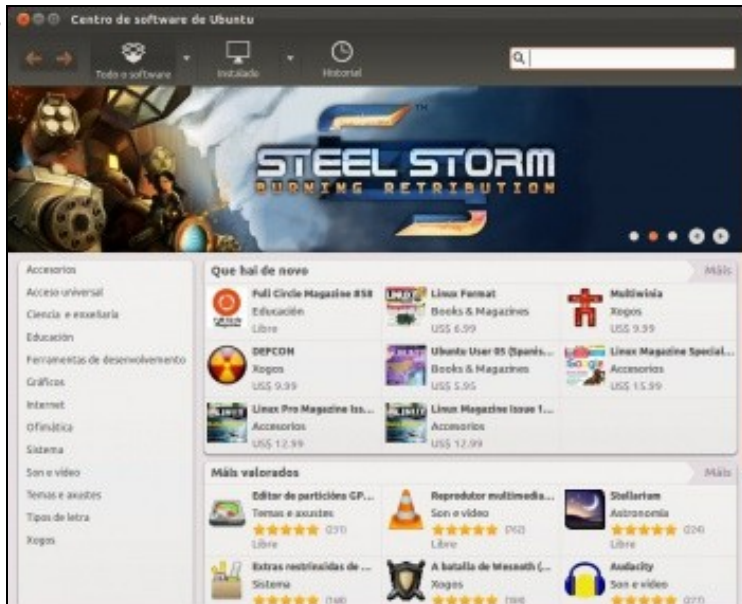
Centro de software de Ubuntu

Todo o software
Instalado
Historial

STEEL STORM
BURNING RETRIBUTION

Accesorios
Acceso universal
Ciencia e enxeñaría
Educación
Ferramentas de desenvolvemento
Gráficos
Internet
Ofimática
Sistema
Son e vídeo
Temas e axustes
Tipos de letra
Xogos

Que hai de novo
Máis

Full Circle Magazine #58
Educación
Libre

Linux Format
Books & Magazines
US$ 6.99

Multiwinia
Xogos
US$ 9.99

DEFCON
Xogos
US$ 9.99

Ubuntu User 05 (Spanis...
Books & Magazines
US$ 5.95

Linux Magazine Special...
Accesorios
US$ 15.99

Linux Pro Magazine Iss...
Accesorios
US$ 12.99

Linux Magazine Issue 1...
Accesorios
US$ 12.99

Máis valorados
Máis

Editor de particións GP...
Temas e axustes
(231)
Libre

Reprodutor multimedia...
Son e vídeo
(762)
Libre

Stellarium
Astronomía
(224)
Libre

Extras restrinxidos de ...
Sistema
(168)

A batalla de Wesnoth (...
Xogos
(169)

Audacity
Son e vídeo
(277)